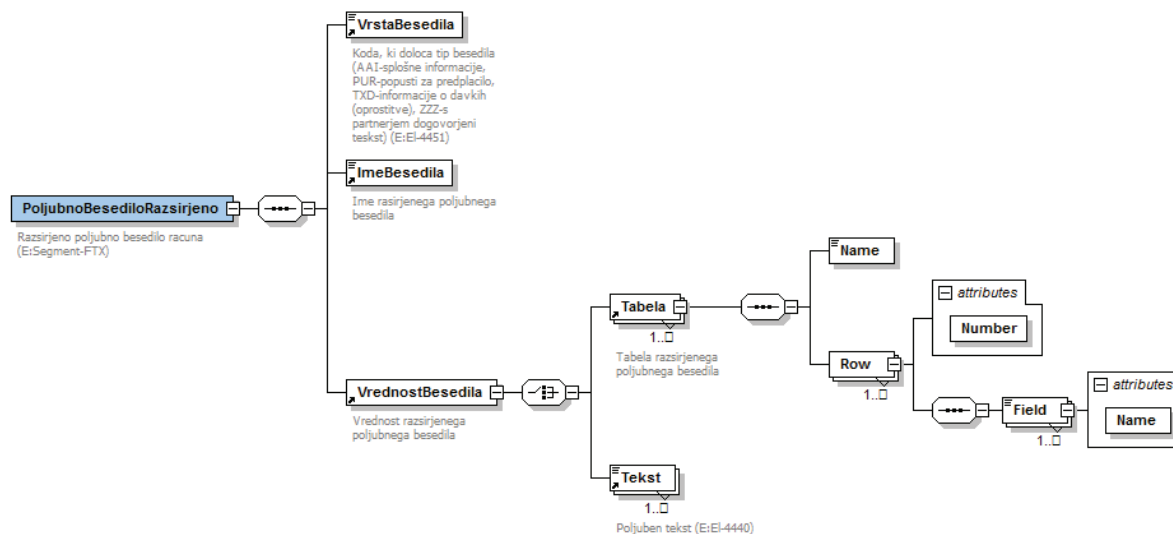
VrstaBesedila

Koda, ki doloca tip besedila (AAI-splošne informacije, PUR-popusti za predplacilo, TXD-informacije o davkih (oprostitve), ZZZ-s partnerjem dogovorjeni teskst) (E:El-4451)

ImeBesedila

Ime rasirjenega poljubnega besedila

PoljubnoBesediloRazsirjeno

Razsirjeno poljubno besedilo racuna (E:Segment-FTX)

Name

attributes

Number

Tabela

1..∞

Tabela razsirjenega poljubnega besedila

Row

1..∞

VrednostBesedila

Vrednost razsirjenega poljubnega besedila

attributes

Field

1..∞

Name

Tekst

1..∞

Poljuben tekst (E:El-4440)